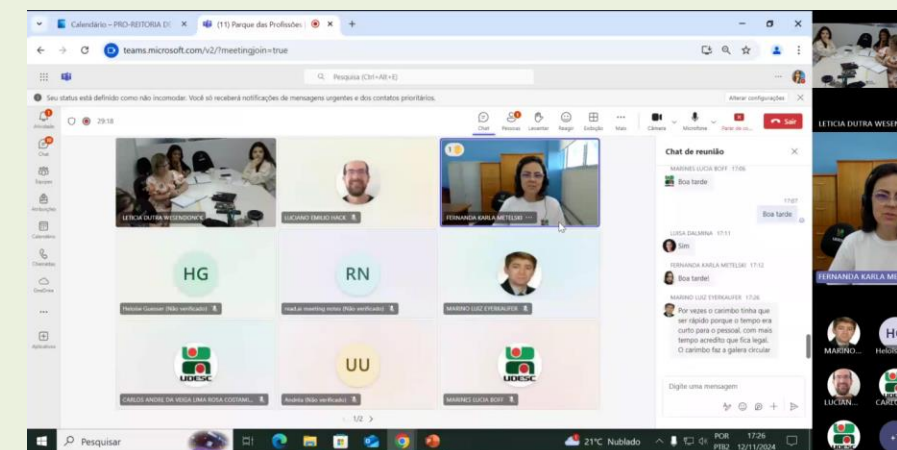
Calendário – PRO-REITORIA DE
(11) Parque das Profissões
teams.microsoft.com/v2/?meetingjoin=true
Pesquisa (Ctrl+Alt+E)
Seu status está definido como não incomodar. Você só receberá notificações de mensagens urgentes e dos contatos prioritários.
Alterar configurações
Atividade
Chat
Equipes
Calendário
Chamadas
OneDrive
Aplicativos
29:18
Chat
Pessoas
Levantar
Reagir
Exibição
Mais
Câmera
Microfone
Sair
LETICIA DUTRA WESENDONCK
LUCIANO EMILIO HACK
FERNANDA KARLA METELSKI
HG
Heloise Gueiser (Não verificado)
RN
read.ai meeting notes (Não verificado)
MARINO LUIZ EYERKAUFER
UDESC
CARLOS ANDRE DA VEIGA LIMA ROSA COSTAMI...
UU
Andréa (Não verificado)
UDESC
MARINES LUCIA BOFF
1/2
Chat de reunião
MARINES LUCIA BOFF 17:06
Boa tarde
17:07
Boa tarde
LUISA DALMINA 17:11
Sim
FERNANDA KARLA METELSKI 17:12
Boa tarde!
MARINO LUIZ EYERKAUFER 17:26
Por vezes o carimbo tinha que ser rápido porque o tempo era curto para o pessoal. com mais tempo acredito que fica legal. O carimbo faz a galera circular
Digite uma mensagem
LETICIA DUTRA WESEN
FERNANDA KARLA ME
MARINO...
Heloi
LUCIAN...
CARLO
Pesquisar
21°C Nublado
POR PTB2
17:26
12/11/2024